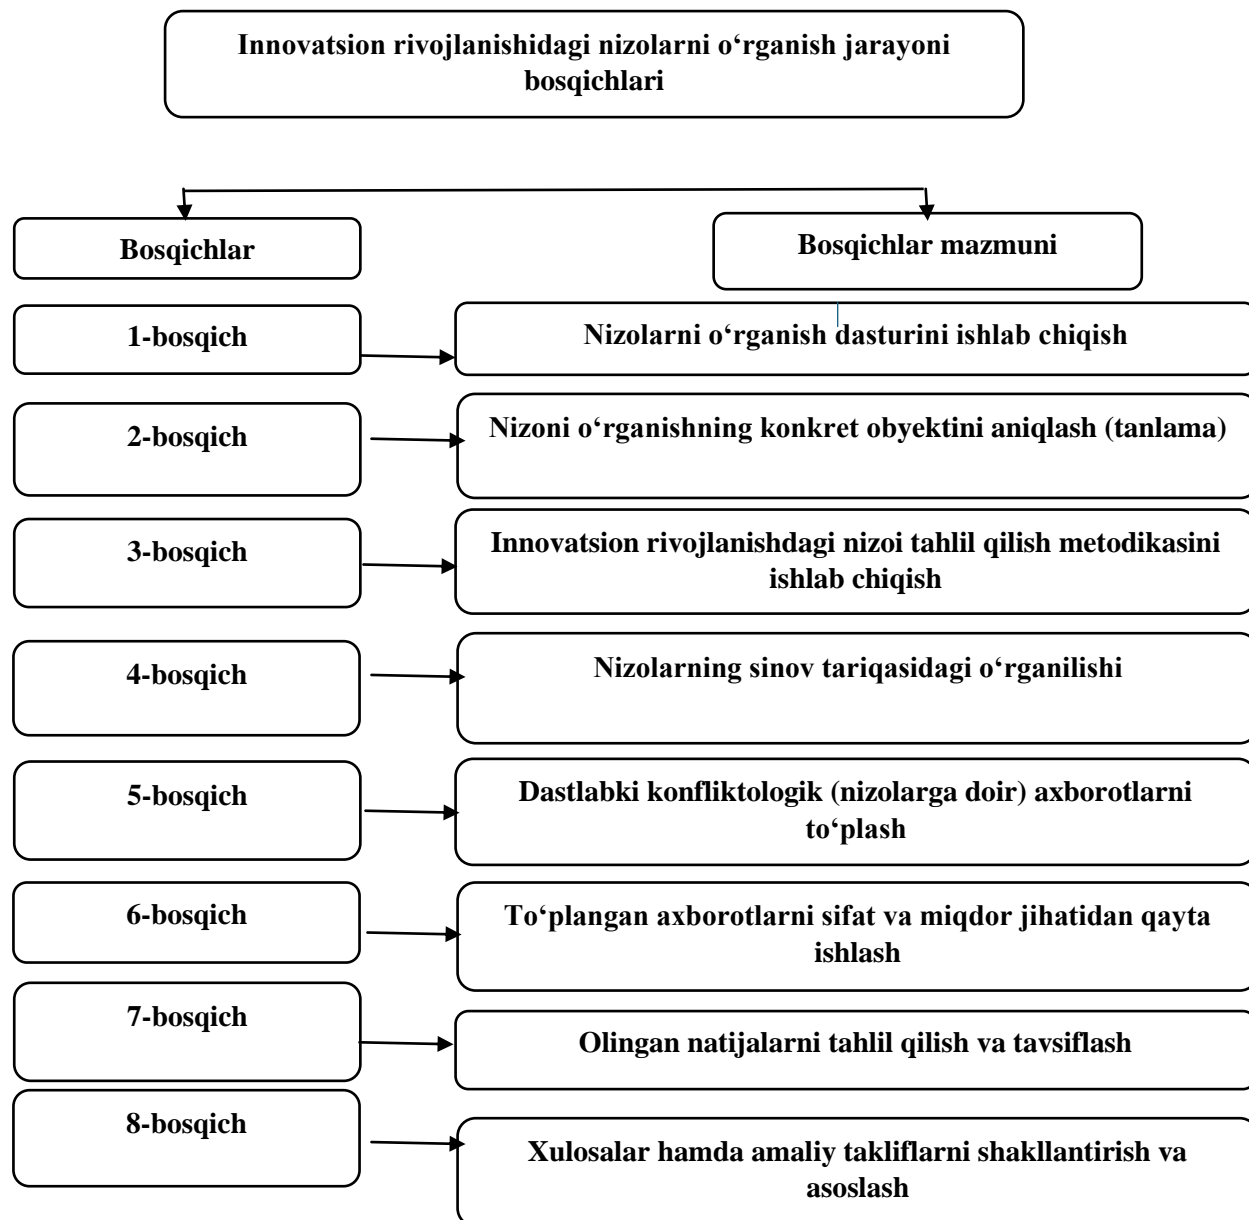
Innovatsion rivojlanishidagi nizolarni o‘rganish jarayoni bosqichlari

Bosqichlar

Bosqichlar mazmuni

1-bosqich

Nizolarni o‘rganish dasturini ishlab chiqish

2-bosqich

Nizoni o‘rganishning konkret obyektini aniqlash (tanlama)

3-bosqich

Innovatsion rivojlanishdagi nizoi tahlil qilish metodikasini ishlab chiqish

4-bosqich

Nizolarning sinov tariqasidagi o‘rganilishi

5-bosqich

Dastlabki konfliktologik (nizolarga doir) axborotlarni to‘plash

6-bosqich

To‘plangan axborotlarni sifat va miqdor jihatidan qayta ishlash

7-bosqich

Olingan natijalarni tahlil qilish va tavsiflash

8-bosqich

Xulosalar hamda amaliy takliflarni shakllantirish va asoslash